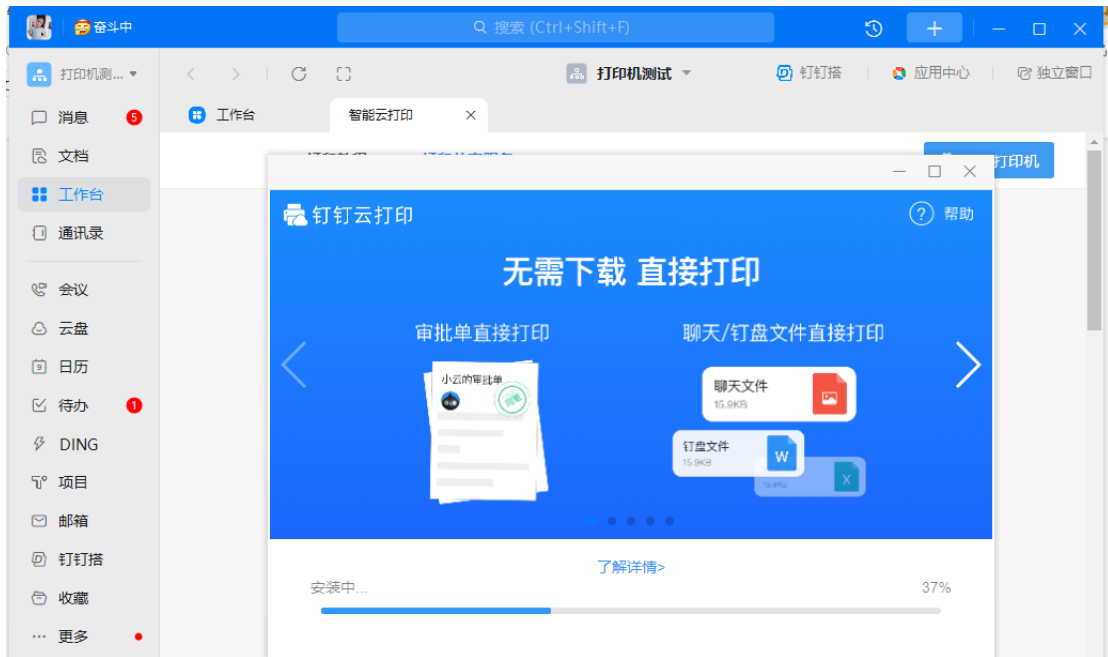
奋斗中

搜索 (Ctrl+Shift+F)

打印机测...

打印机测试

钉钉搭 | 应用中心 | 独立窗口

消息 5
文档
工作台
通讯录
会议
云盘
日历
待办 1
DING
项目
邮箱
钉钉搭
收藏
更多

工作台
智能云打印

打印机

钉钉云打印

帮助

无需下载 直接打印

审批单直接打印

小云的审批单

聊天/钉盘文件直接打印

聊天文件
15.9KB

钉盘文件
15.9KB

了解详情>

安装中...

37%